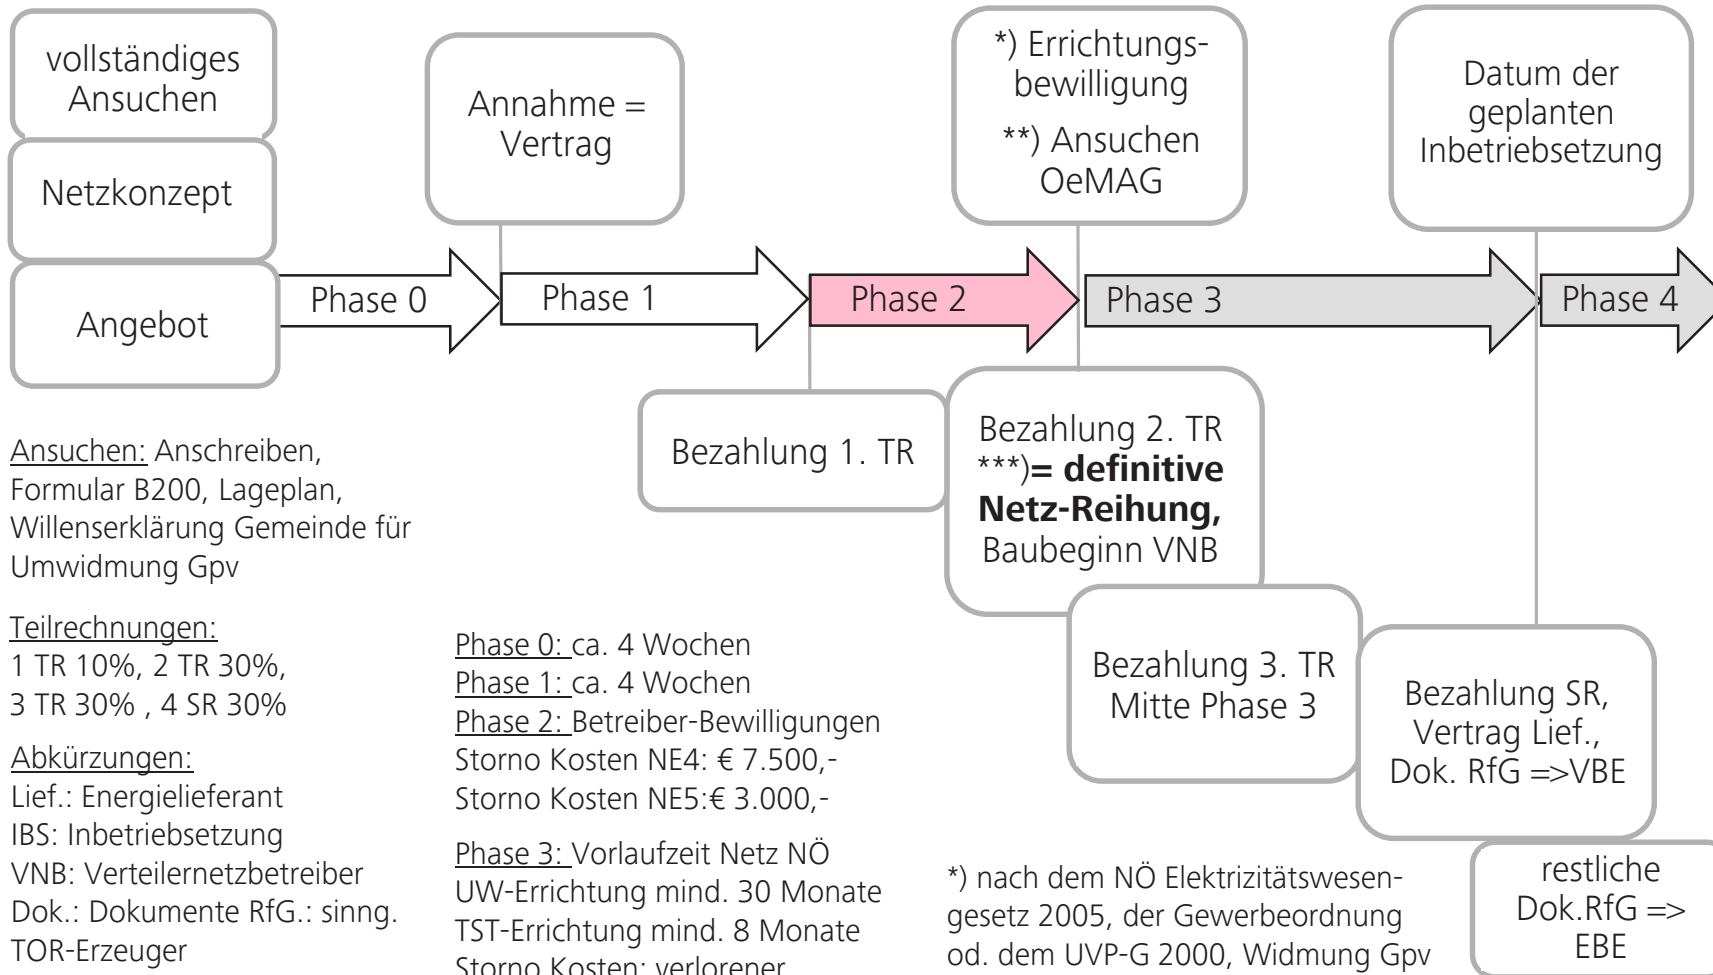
vollständiges Ansuchen

Netzkonzept

Angebot

Annahme = Vertrag

*) Errichtungsbewilligung

**) Ansuchen OeMAG

Datum der geplanten Inbetriebsetzung

Phase 0

Phase 1

Phase 2

Phase 3

Phase 4

Bezahlung 1. TR

Bezahlung 2. TR ***)**= definitive Netz-Reihung,** Baubeginn VNB

Bezahlung 3. TR Mitte Phase 3

Bezahlung SR, Vertrag Lief., Dok. RfG =>VBE

restliche Dok.RfG => EBE

Ansuchen: Anschreiben, Formular B200, Lageplan, Willenserklärung Gemeinde für Umwidmung Gpv

Teilrechnungen:
1 TR 10%, 2 TR 30%, 3 TR 30% , 4 SR 30%

Abkürzungen:
Lief.: Energielieferant
IBS: Inbetriebsetzung
VNB: Verteilernetzbetreiber
Dok.: Dokumente RfG.: sinng. TOR-Erzeuger

Phase 0: ca. 4 Wochen
Phase 1: ca. 4 Wochen
Phase 2: Betreiber-Bewilligungen
Storno Kosten NE4: € 7.500,-
Storno Kosten NE5:€ 3.000,-

Phase 3: Vorlaufzeit Netz NÖ
UW-Errichtung mind. 30 Monate
TST-Errichtung mind. 8 Monate
Storno Kosten: verlorener

*) nach dem NÖ Elektrizitätswesengesetz 2005, der Gewerbeordnung od. dem UVP-G 2000, Widmung Gpv